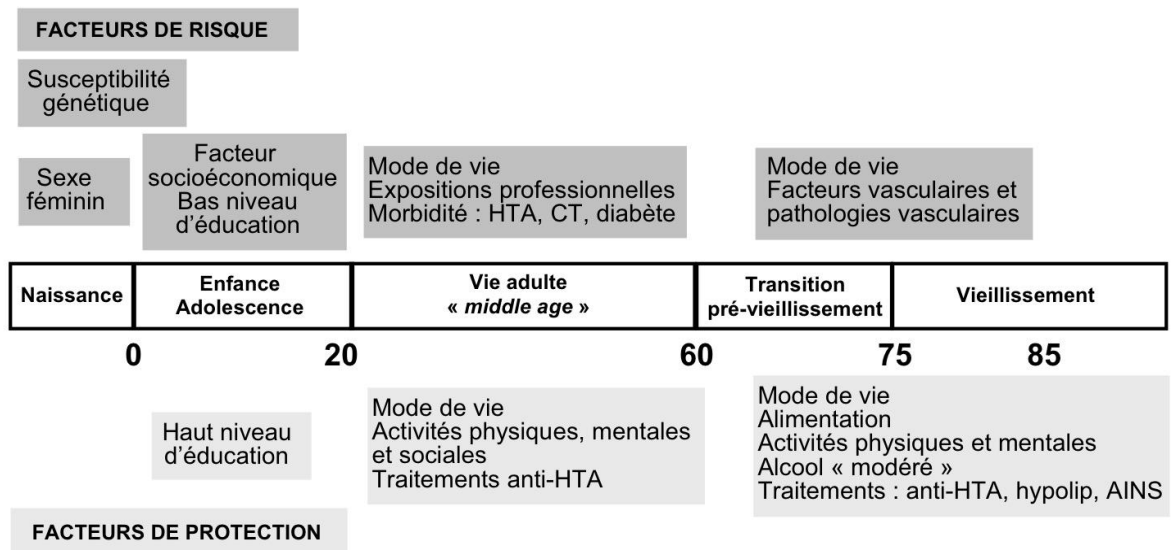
FACTEURS DE RISQUE

Susceptibilité génétique

Sexe féminin

Facteur socioéconomique
Bas niveau d'éducation

Mode de vie
Expositions professionnelles
Morbidité : HTA, CT, diabète

Mode de vie
Facteurs vasculaires et pathologies vasculaires

| Naissance | Enfance Adolescence | Vie adulte « *middle age* » | Transition pré-vieillissement | Vieillissement |
|---|---|---|---|---|

0 20 60 75 85

Haut niveau d'éducation

Mode de vie
Activités physiques, mentales et sociales
Traitements anti-HTA

Mode de vie
Alimentation
Activités physiques et mentales
Alcool « modéré »
Traitements : anti-HTA, hypolip, AINS

FACTEURS DE PROTECTION